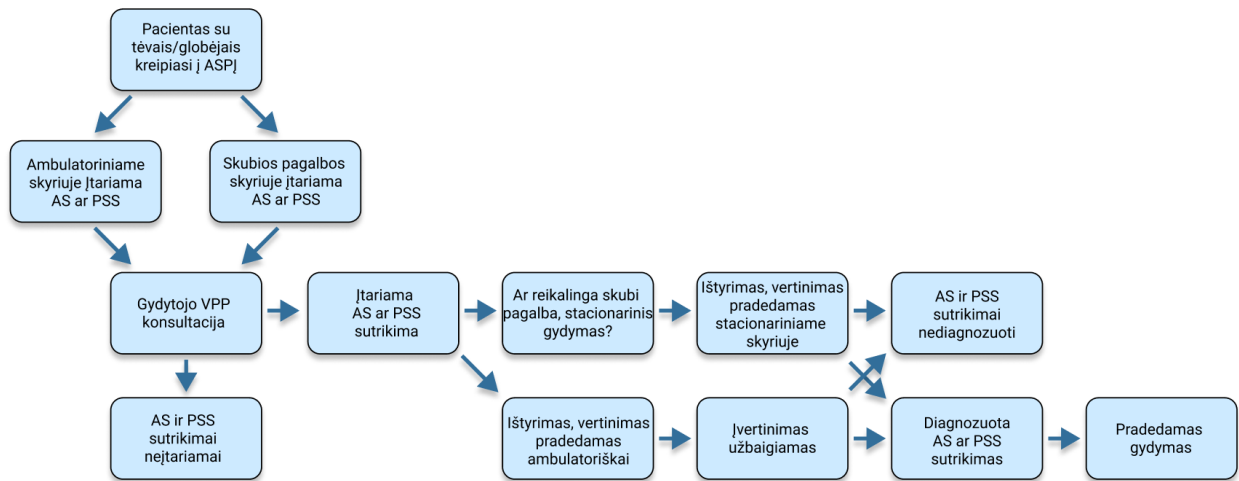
Pacientas su tėvais/globėjais kreipiasi į ASPĮ

Ambulatoriniame skyriuje Įtariama AS ar PSS

Skubios pagalbos skyriuje įtariama AS ar PSS

Gydytojo VPP konsultacija

AS ir PSS sutrikimai neįtariamai

Įtariama AS ar PSS sutrikima

Ar reikalinga skubi pagalba, stacionarinis gydymas?

Ištyrimas, vertinimas pradedamas stacionariniame skyriuje

AS ir PSS sutrikimai nediagnozuoti

Ištyrimas, vertinimas pradedamas ambulatoriškai

Įvertinimas užbaigiamas

Diagnozuota AS ar PSS sutrikimas

Pradedamas gydymas